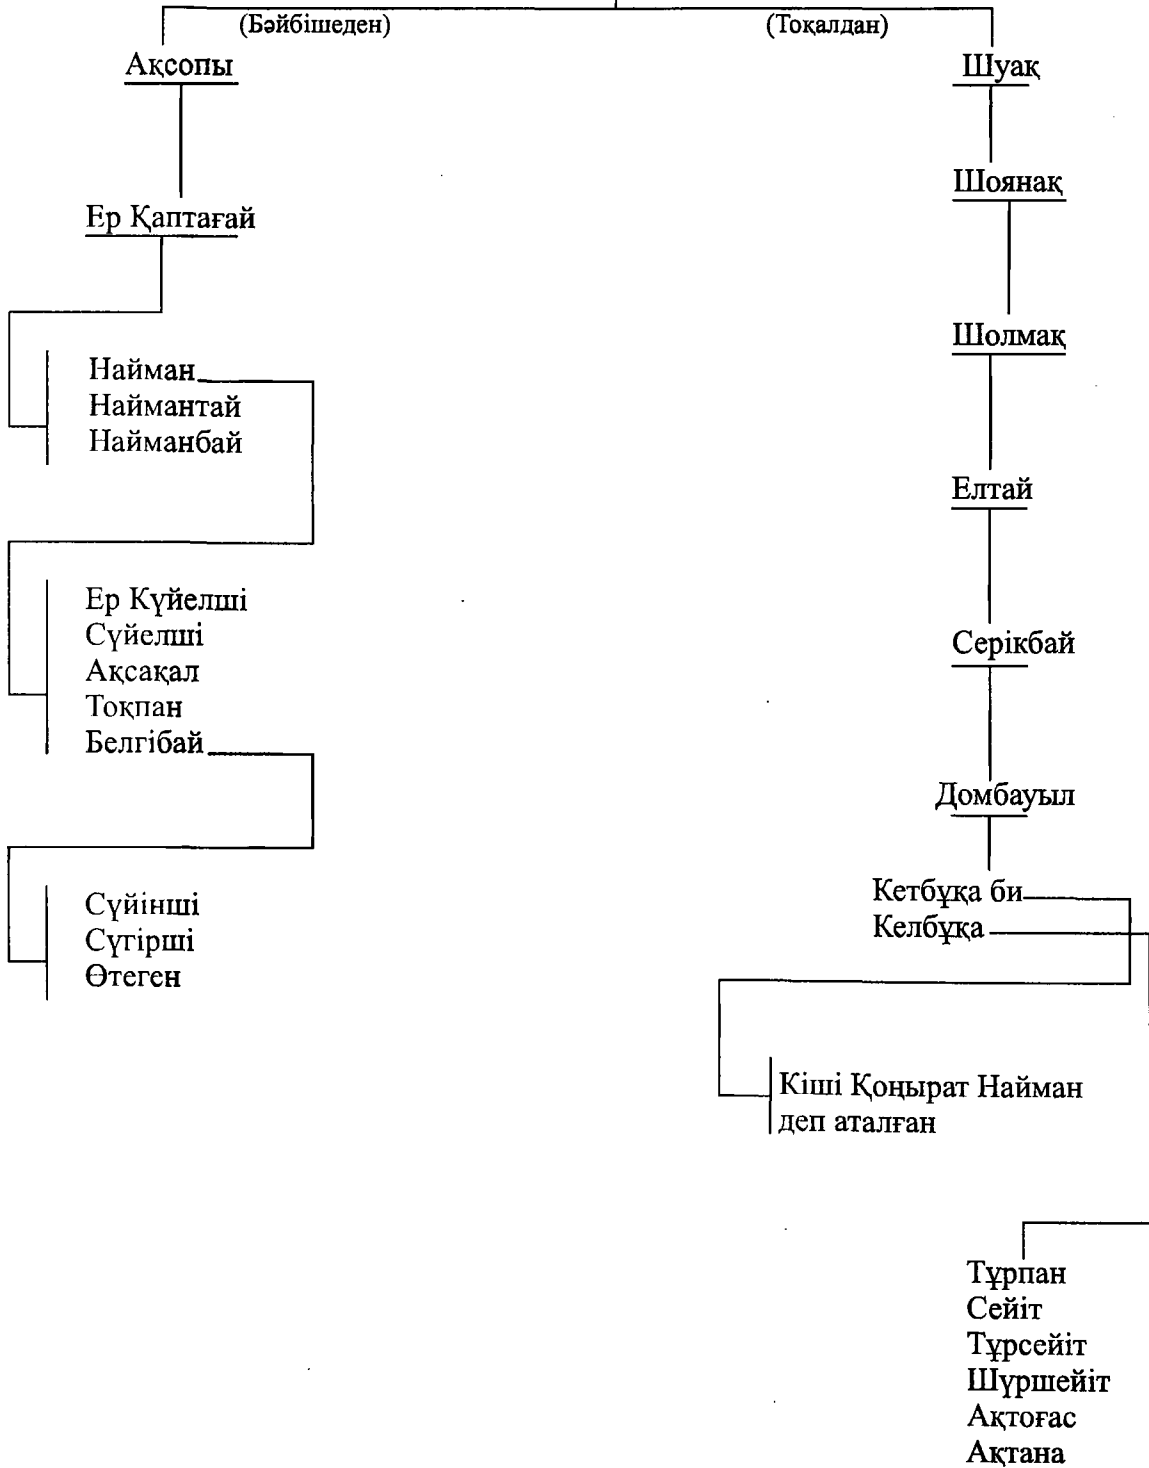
(Бәйбішеден)

Ақсопы

Ер Қаптағай

Найман
Наймантай
Найманбай

Ер Күйелші
Сүйелші
Ақсақал
Тоқпан
Белгібай

Сүйінші
Сүгірші
Өтеген

(Тоқалдан)

Шуақ

Шоянақ

Шолмақ

Елтай

Серікбай

Домбауыл

Кетбұқа би
Келбұқа

Кіші Қоңырат Найман деп аталған

Тұрпан
Сейіт
Тұрсейіт
Шүршейіт
Ақтоғас
Ақтана